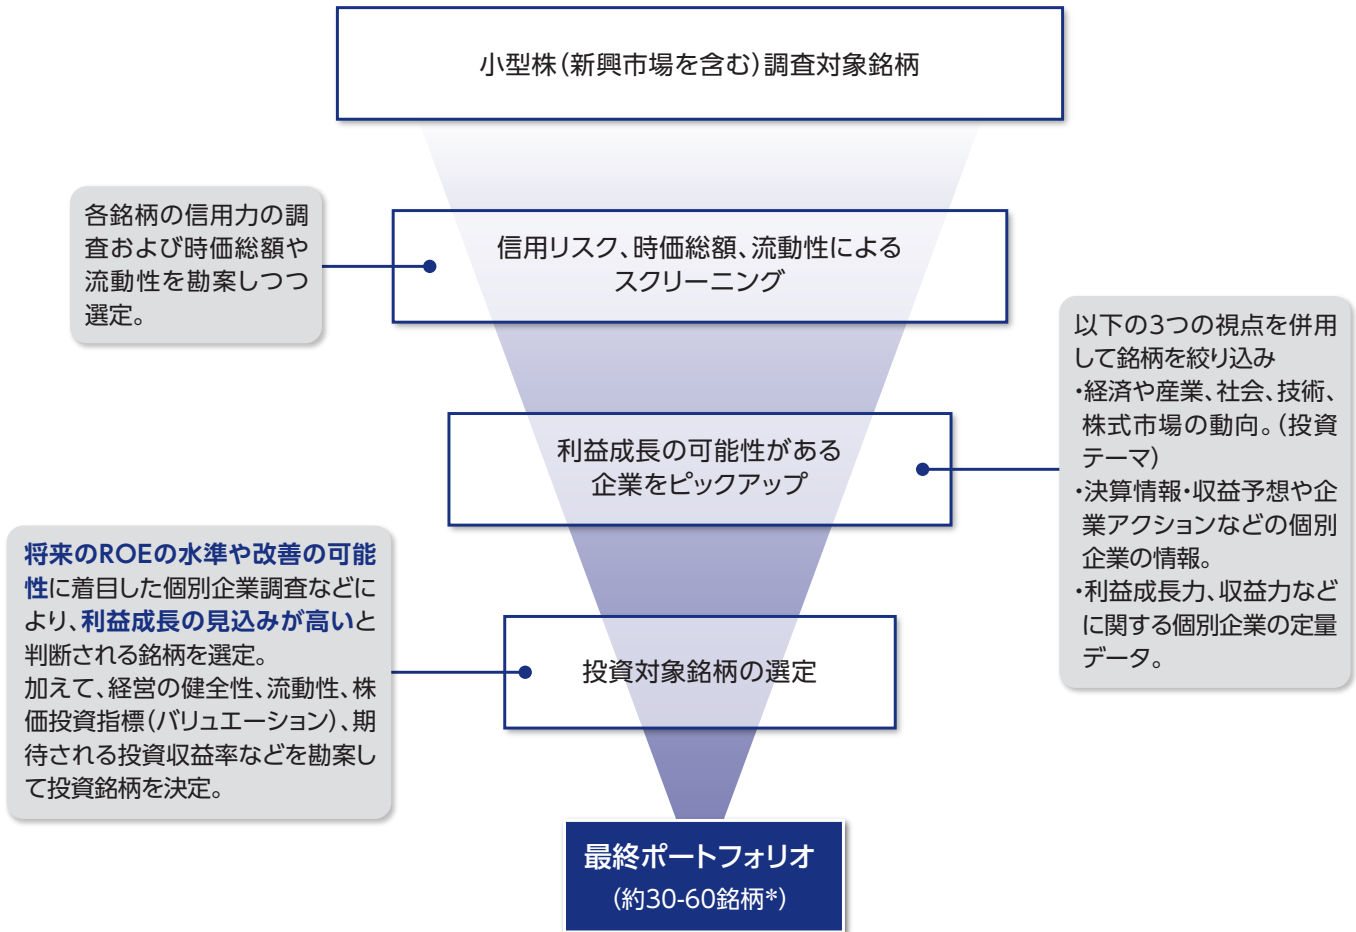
小型株(新興市場を含む)調査対象銘柄

各銘柄の信用力の調査および時価総額や流動性を勘案しつつ選定。

信用リスク、時価総額、流動性によるスクリーニング

以下の3つの視点を併用して銘柄を絞り込み
・経済や産業、社会、技術、株式市場の動向。(投資テーマ)
・決算情報・収益予想や企業アクションなどの個別企業の情報。
・利益成長力、収益力などに関する個別企業の定量データ。

利益成長の可能性がある企業をピックアップ

将来のROEの水準や改善の可能性に着目した個別企業調査などにより、利益成長の見込みが高いと判断される銘柄を選定。
加えて、経営の健全性、流動性、株価投資指標(バリュエーション)、期待される投資収益率などを勘案して投資銘柄を決定。

投資対象銘柄の選定

最終ポートフォリオ
(約30-60銘柄*)